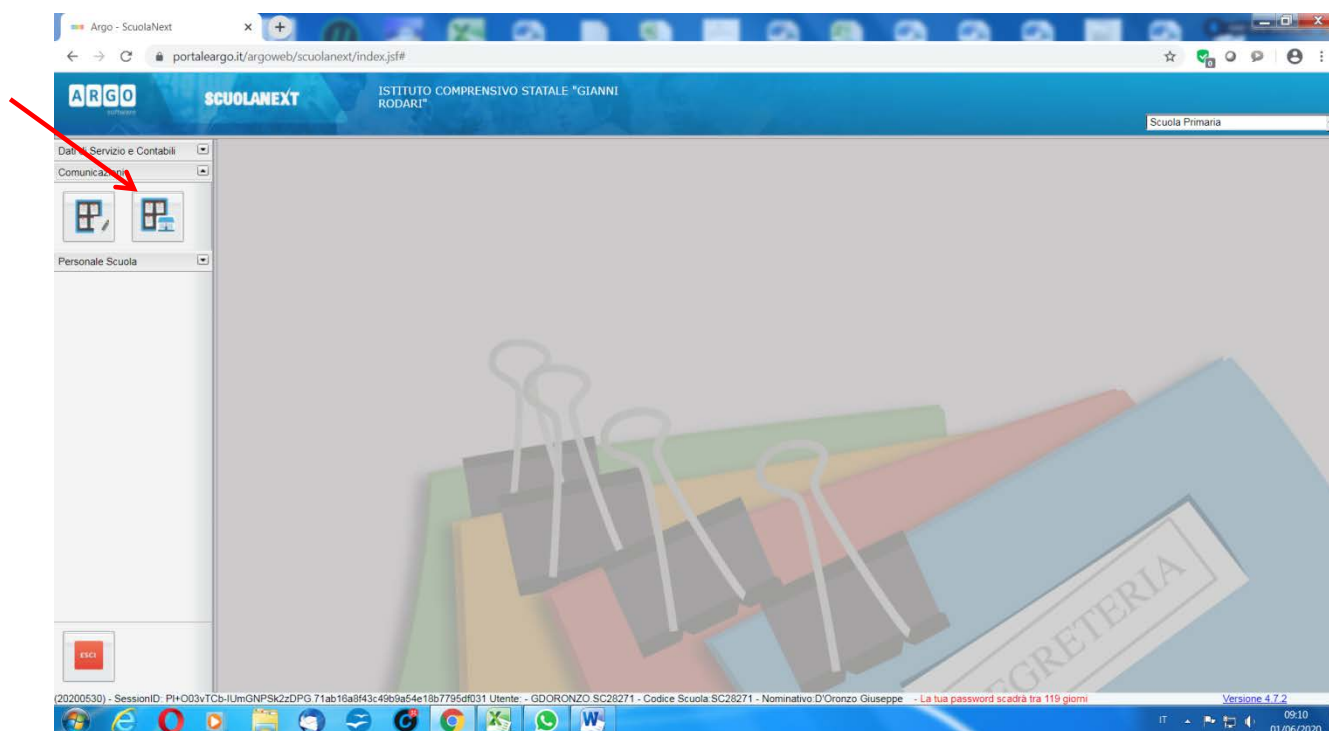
Argo - ScuolaNext

portaleargo.it/argoweb/scuolanext/index.jsf#

ARGO software

SCUOLANEXT

ISTITUTO COMPRENSIVO STATALE "GIANNI RODARI"

Scuola Primaria

Dati di Servizio e Contabili

Comunicazioni

Personale Scuola

ESCI

SEGRETERIA

(20200530) - SessionID: PI+O03vTCb-IUmGNPSk2zDPG.71ab16a8f43c49b9a54e18b7795df031 Utente: - GDORONZO.SC28271 - Codice Scuola:SC28271 - Nominativo:D'Oronzo Giuseppe - La tua password scadrà tra 119 giorni

Versione 4.7.2

IT

09:10
01/06/2020